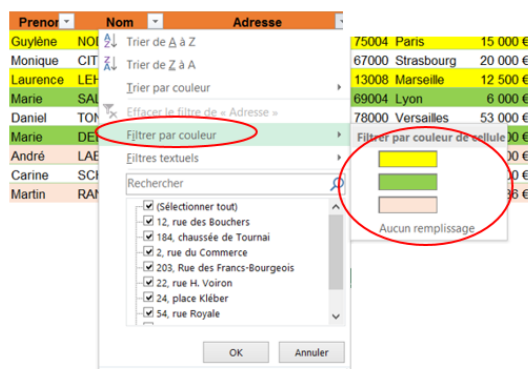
| Prenom | Nom | Adresse | | | |
|---|---|---|---|---|---|
| Guylène | NOI | | 75004 | Paris | 15 000 € |
| Monique | CIT | | 67000 | Strasbourg | 20 000 € |
| Laurence | LEH | | 13008 | Marseille | 12 500 € |
| Marie | SAL | | 69004 | Lyon | 6 000 € |
| Daniel | TON | | 78000 | Versailles | 53 000 € |
| Marie | DE | | | | 000 € |
| André | LAE | | | | 000 € |
| Carine | SCH | | | | 000 € |
| Martin | RAN | | | | 000 € |

Trier de A à Z
Trier de Z à A
Trier par couleur
Effacer le filtre de « Adresse »
Filtrer par couleur
Filtres textuels
Rechercher
(Sélectionner tout)
12, rue des Bouchers
184, chaussée de Tournai
2, rue du Commerce
203, Rue des Francs-Bourgeois
22, rue H. Voiron
24, place Kléber
54, rue Royale
OK
Annuler

Filtrer par couleur de cellule
Aucun remplissage